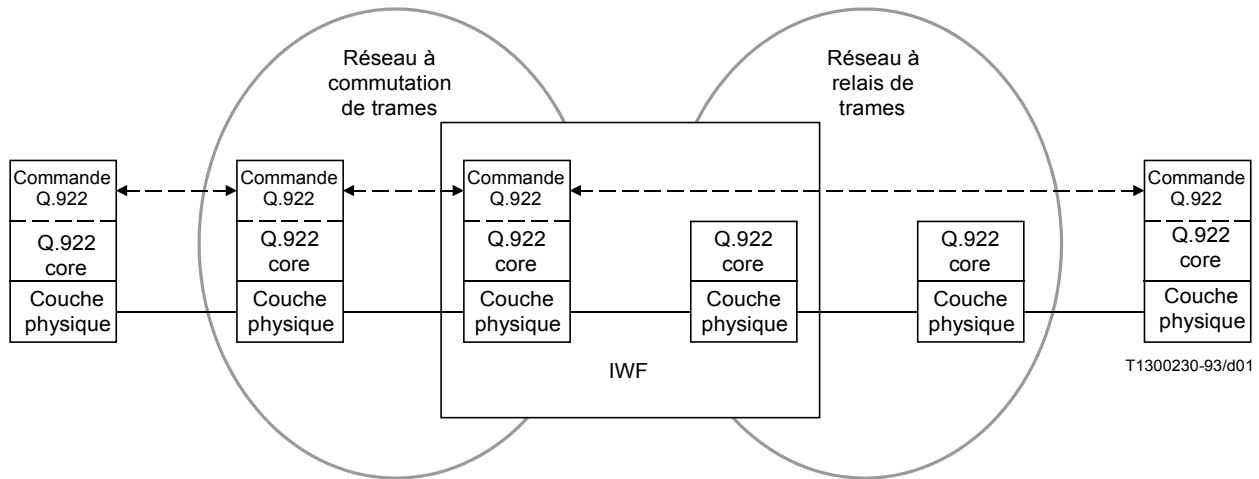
Réseau à commutation de trames

Réseau à relais de trames

Commande Q.922

Q.922 core

Couche physique

Commande Q.922

Q.922 core

Couche physique

Commande Q.922

Q.922 core

Couche physique

Q.922 core

Couche physique

IWF

Q.922 core

Couche physique

Commande Q.922

Q.922 core

Couche physique

T1300230-93/d01